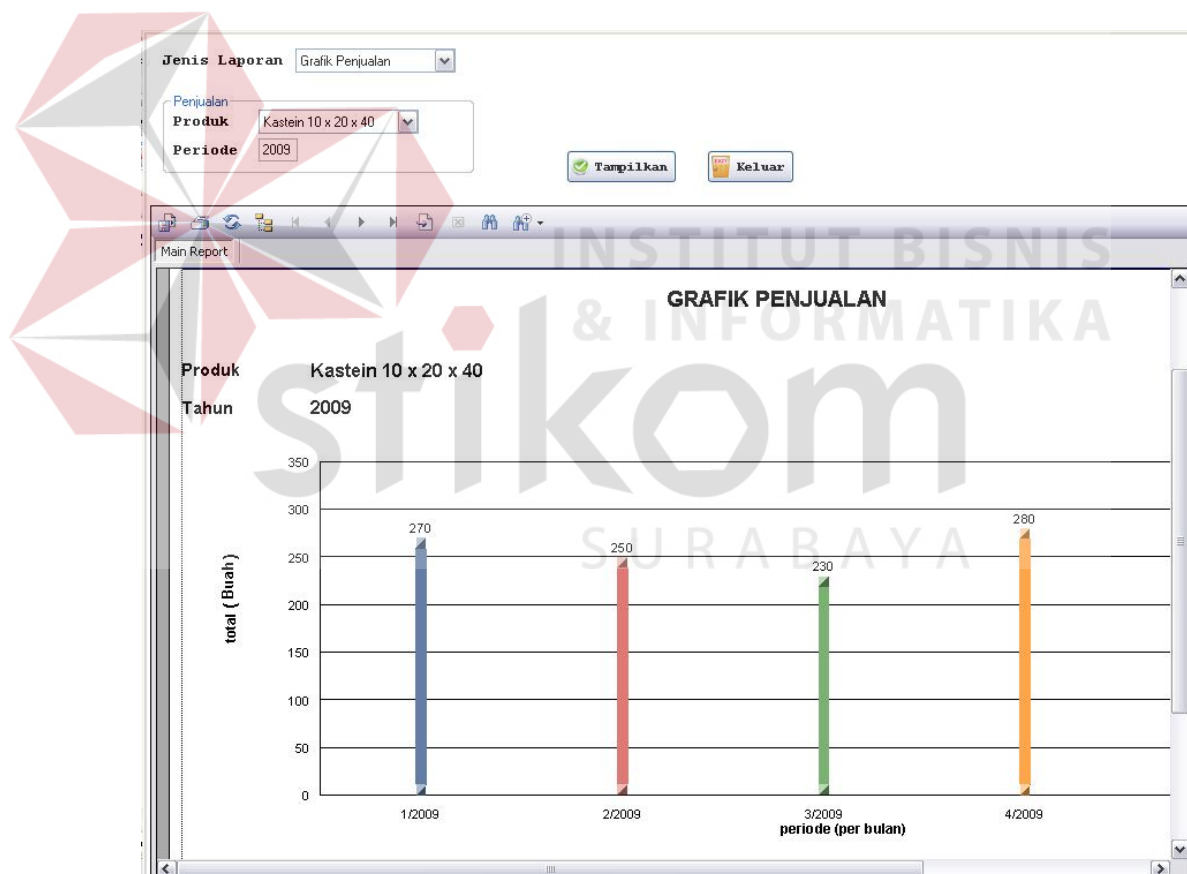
Jenis Laporan Grafik Penjualan

Penjualan
Produk Kastein 10 x 20 x 40
Periode 2009

Tampilkan
Keluar

Main Report

INSTITUT BISNIS & INFORMATIKA stikom SURABAYA

GRAFIK PENJUALAN

Produk Kastein 10 x 20 x 40
Tahun 2009

total ( Buah )

350
300
250
200
150
100
50
0

270
250
230
280

1/2009
2/2009
3/2009
4/2009
periode (per bulan)